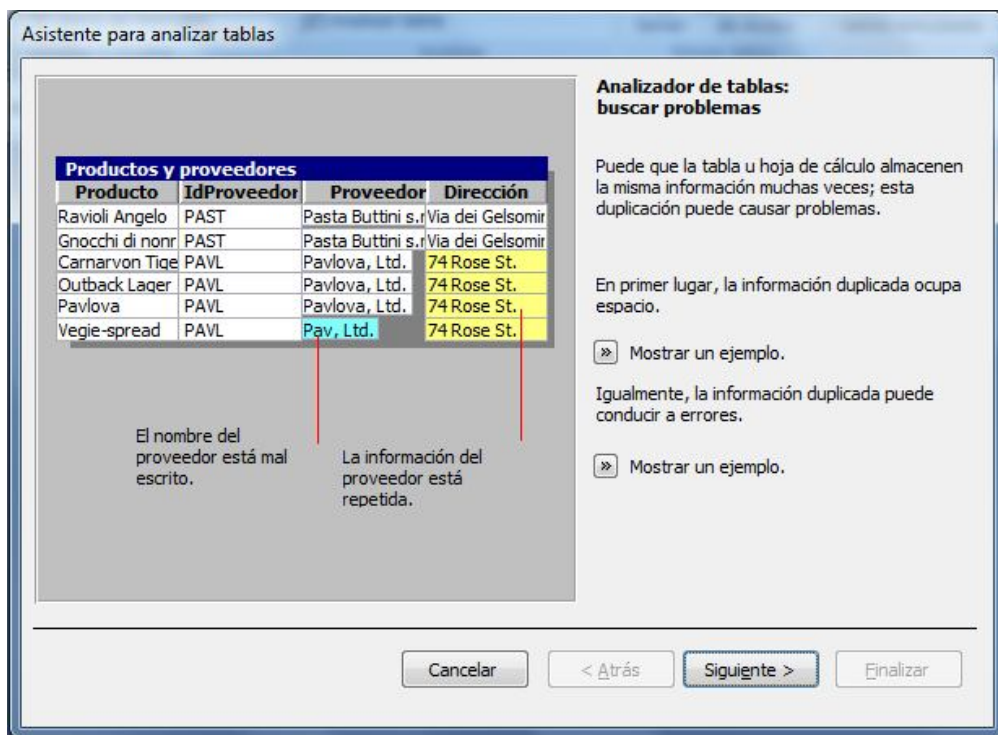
Asistente para analizar tablas

Productos y proveedores

| Producto | IdProveedor | Proveedor | Dirección |
|---|---|---|---|
| Ravioli Angelo | PAST | Pasta Buttini s.r | Via dei Gelsomir |
| Gnocchi di nonr | PAST | Pasta Buttini s.r | Via dei Gelsomir |
| Carnarvon Tige | PAVL | Pavlova, Ltd. | 74 Rose St. |
| Outback Lager | PAVL | Pavlova, Ltd. | 74 Rose St. |
| Pavlova | PAVL | Pavlova, Ltd. | 74 Rose St. |
| Vegie-spread | PAVL | Pav, Ltd. | 74 Rose St. |

El nombre del proveedor está mal escrito.

La información del proveedor está repetida.

Analizador de tablas: buscar problemas

Puede que la tabla u hoja de cálculo almacenen la misma información muchas veces; esta duplicación puede causar problemas.

En primer lugar, la información duplicada ocupa espacio.

» Mostrar un ejemplo.

Igualmente, la información duplicada puede conducir a errores.

» Mostrar un ejemplo.

Cancelar | < Atrás | Siguiente > | Finalizar